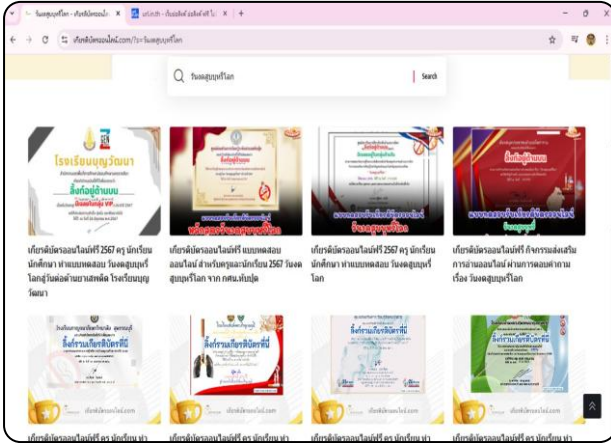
วันงดสูบบุหรี่โลก - เกียรติบัตรออนไลน์ ×    แท็บ - เว็บไซต์ผลิตสื่อ ×    +

เกียรติบัตรออนไลน์.com/?s=วันงดสูบบุหรี่โลก

วันงดสูบบุหรี่โลก    Search

โรงเรียนบุญวัฒนา

สิ่งก่อสู่ด้านแบบ

เกียรติบัตรออนไลน์ฟรี 2567 ครู นักเรียน นักศึกษา ทำแบบทดสอบ วันงดสูบบุหรี่โลกรู้ทันพิษภัยยาสูบ โรงเรียนบุญวัฒนา

หลักสูตรวันงดสูบบุหรี่โลก

เกียรติบัตรออนไลน์ฟรี แบบทดสอบออนไลน์ สำหรับครูและนักเรียน 2567 วันงดสูบบุหรี่โลก จาก กศน.ทับปุด

วันงดสูบบุหรี่โลก

เกียรติบัตรออนไลน์ฟรี 2567 ครู นักเรียน นักศึกษา ทำแบบทดสอบ วันงดสูบบุหรี่โลก

วันงดสูบบุหรี่โลก

เกียรติบัตรออนไลน์ฟรี กิจกรรมส่งเสริมการอ่านออนไลน์ ผ่านการตอบคำถาม เรื่อง วันงดสูบบุหรี่โลก

สิ่งกรรมเกียรติบัตรที่นี่

เกียรติบัตรออนไลน์.com

สิ่งกรรมเกียรติบัตรที่นี่

เกียรติบัตรออนไลน์.com

สิ่งกรรมเกียรติบัตรที่นี่

เกียรติบัตรออนไลน์.com

เกียรติบัตรออนไลน์.com

เกียรติบัตรออนไลน์ฟรี ครู นักเรียน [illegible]    เกียรติบัตรออนไลน์ฟรี ครู นักเรียน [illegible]    เกียรติบัตรออนไลน์ฟรี ครู นักเรียน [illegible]    เกียรติบัตรออนไลน์ฟรี ครู นักเรียน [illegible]